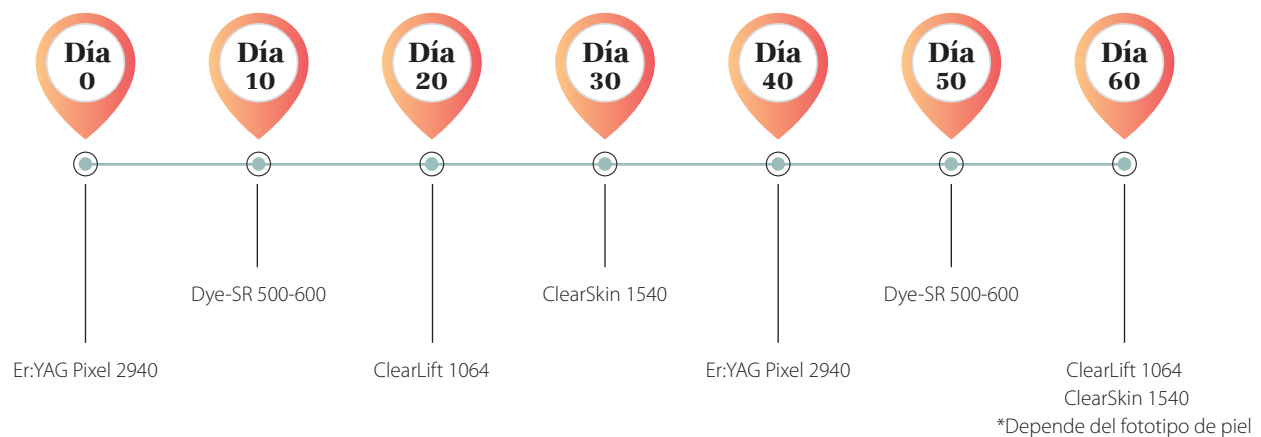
Día 0

Día 10

Día 20

Día 30

Día 40

Día 50

Día 60

Er:YAG Pixel 2940

Dye-SR 500-600

ClearLift 1064

ClearSkin 1540

Er:YAG Pixel 2940

Dye-SR 500-600

ClearLift 1064
ClearSkin 1540
*Depende del fototipo de piel